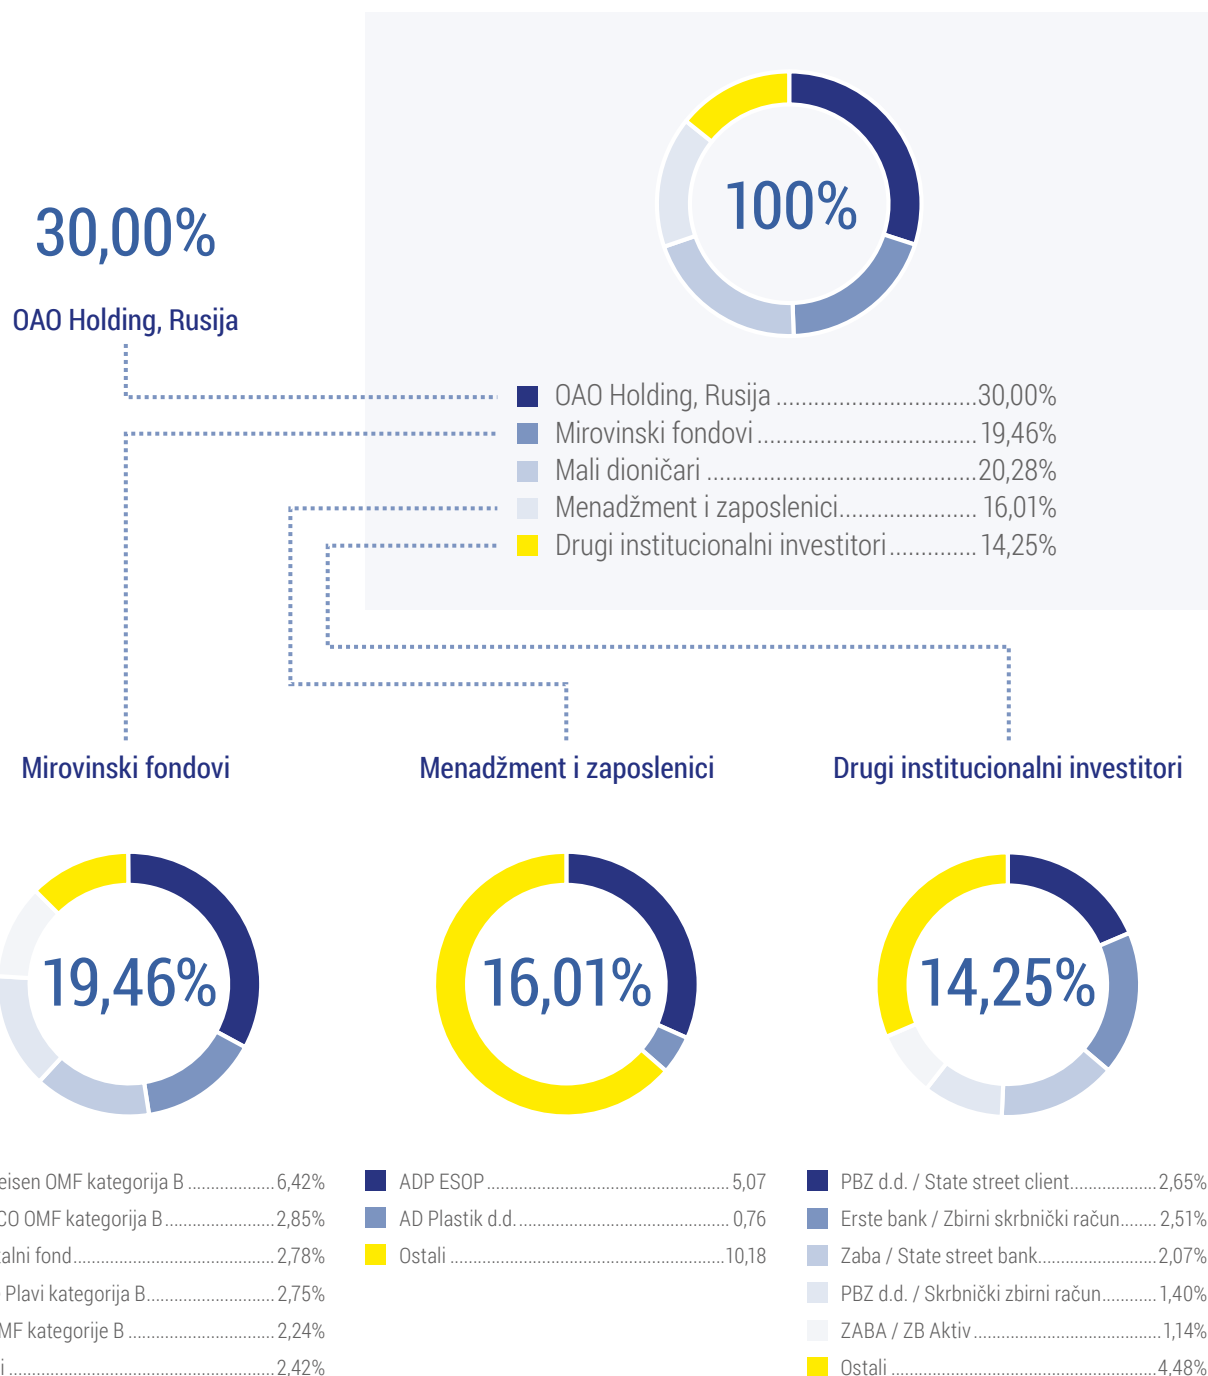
100%

30,00%

OAO Holding, Rusija

OAO Holding, Rusija ................................30,00%
Mirovinski fondovi ..................................19,46%
Mali dioničari ..........................................20,28%
Menadžment i zaposlenici..................... 16,01%
Drugi institucionalni investitori............. 14,25%

Mirovinski fondovi

Menadžment i zaposlenici

Drugi institucionalni investitori

19,46%

16,01%

14,25%

eisen OMF kategorija B ...................6,42%
CO OMF kategorija B.........................2,85%
alni fond...........................................2,78%
Plavi kategorija B.............................2,75%
MF kategorije B ................................2,24%
i .........................................................2,42%

ADP ESOP..................................................5,07
AD Plastik d.d. ...........................................0,76
Ostali ........................................................10,18

PBZ d.d. / State street client..................2,65%
Erste bank / Zbirni skrbnički račun........ 2,51%
Zaba / State street bank.........................2,07%
PBZ d.d. / Skrbnički zbirni račun............1,40%
ZABA / ZB Aktiv ........................................1,14%
Ostali ........................................................4,48%